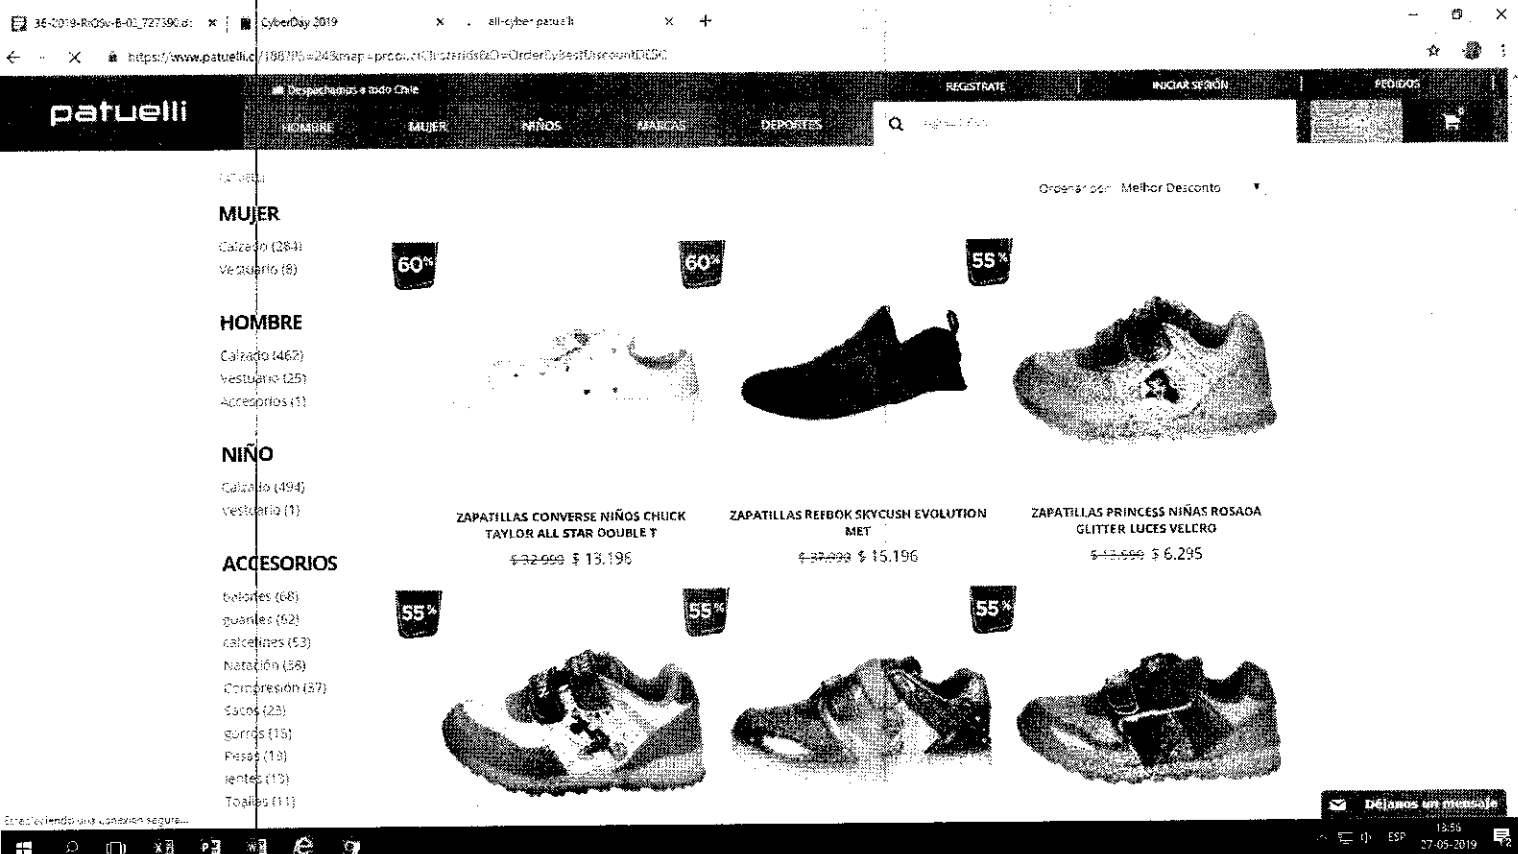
36-2019-RdOv-B-02_727390.d ×
CyberDay 2019 ×
all-cyber patuelli ×
+

https://www.patuelli.cl/186?fq=243map=productClusterIds&O=OrderByBestDiscountDESC

patuelli
Despachamos a todo Chile
REGISTRATE
INICIAR SESIÓN
PEDIDOS
HOMBRE
MUJER
NIÑOS
MARCAS
DEPORTES

patuelli

Ordenar por: Melhor Desconto

MUJER
Calzado (284)
Vestuario (8)

HOMBRE
Calzado (462)
Vestuario (25)
Accesorios (1)

NIÑO
Calzado (494)
Vestuario (1)

ACCESORIOS
balones (68)
guantes (62)
calcetines (53)
Natación (58)
Compresión (37)
Sacos (23)
gorros (15)
Pesas (18)
lentes (13)
Toallas (11)

60%
60%
55%

ZAPATILLAS CONVERSE NIÑOS CHUCK TAYLOR ALL STAR DOUBLE T
~~$ 32.990~~ $ 13.196

ZAPATILLAS REEBOK SKYCUSH EVOLUTION MET
~~$ 37.990~~ $ 15.196

ZAPATILLAS PRINCESS NIÑAS ROSADA GLITTER LUCES VELCRO
~~$ 13.990~~ $ 6.295

55%
55%
55%

Déjanos un mensaje

Estableciendo una conexión segura...

ESP
13:56
27-05-2019